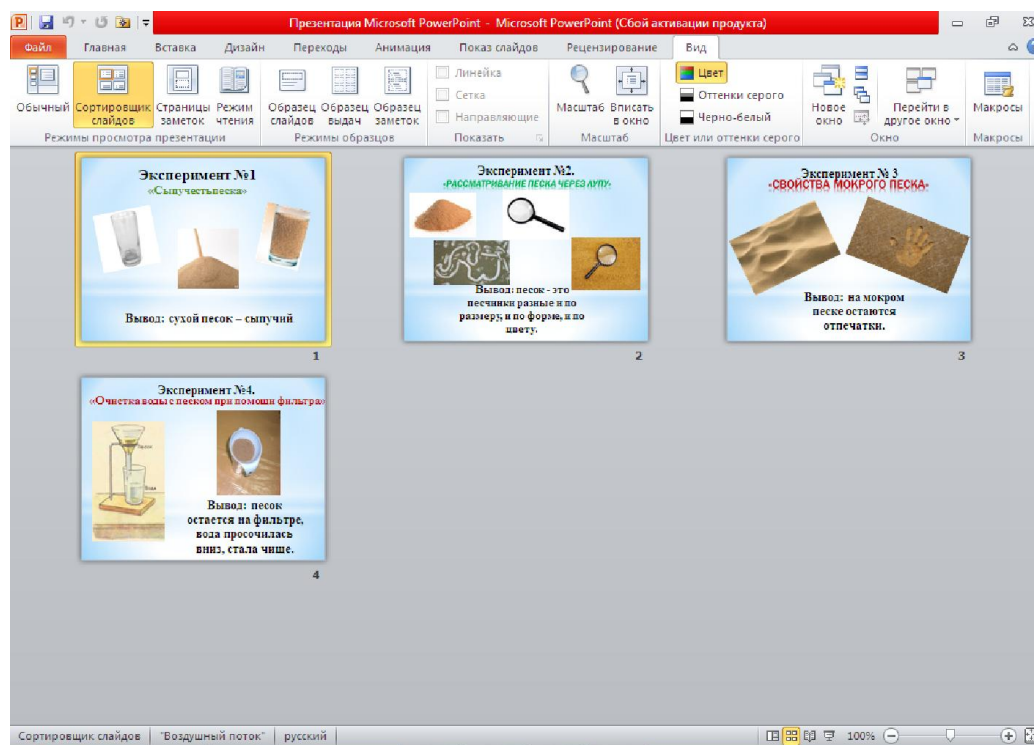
Презентация Microsoft PowerPoint - Microsoft PowerPoint (Сбой активации продукта)

Файл Главная Вставка Дизайн Переходы Анимация Показ слайдов Рецензирование Вид

Обычный Сортировщик слайдов Страницы заметок Режим чтения
Режимы просмотра презентации
Образец слайдов Образец выдач Образец заметок
Режимы образцов
Линейка
Сетка
Направляющие
Показать
Масштаб Вписать в окно
Масштаб
Цвет
Оттенки серого
Черно-белый
Цвет или оттенки серого
Новое окно
Перейти в другое окно
Окно
Макросы
Макросы

Эксперимент №1
«Сыпучесть песка»
Вывод: сухой песок – сыпучий
1

Эксперимент №2.
«РАССМАТРИВАНИЕ ПЕСКА ЧЕРЕЗ ЛУПУ»
Вывод: песок - это песчинки разные и по размеру, и по форме, и по цвету.
2

Эксперимент № 3
«СВОЙСТВА МОКРОГО ПЕСКА»
Вывод: на мокром песке остаются отпечатки.
3

Эксперимент №4.
«Очистка воды с песком при помощи фильтра»
Вывод: песок остается на фильтре, вода просочилась вниз, стала чище.
4

Сортировщик слайдов "Воздушный поток" русский 100%